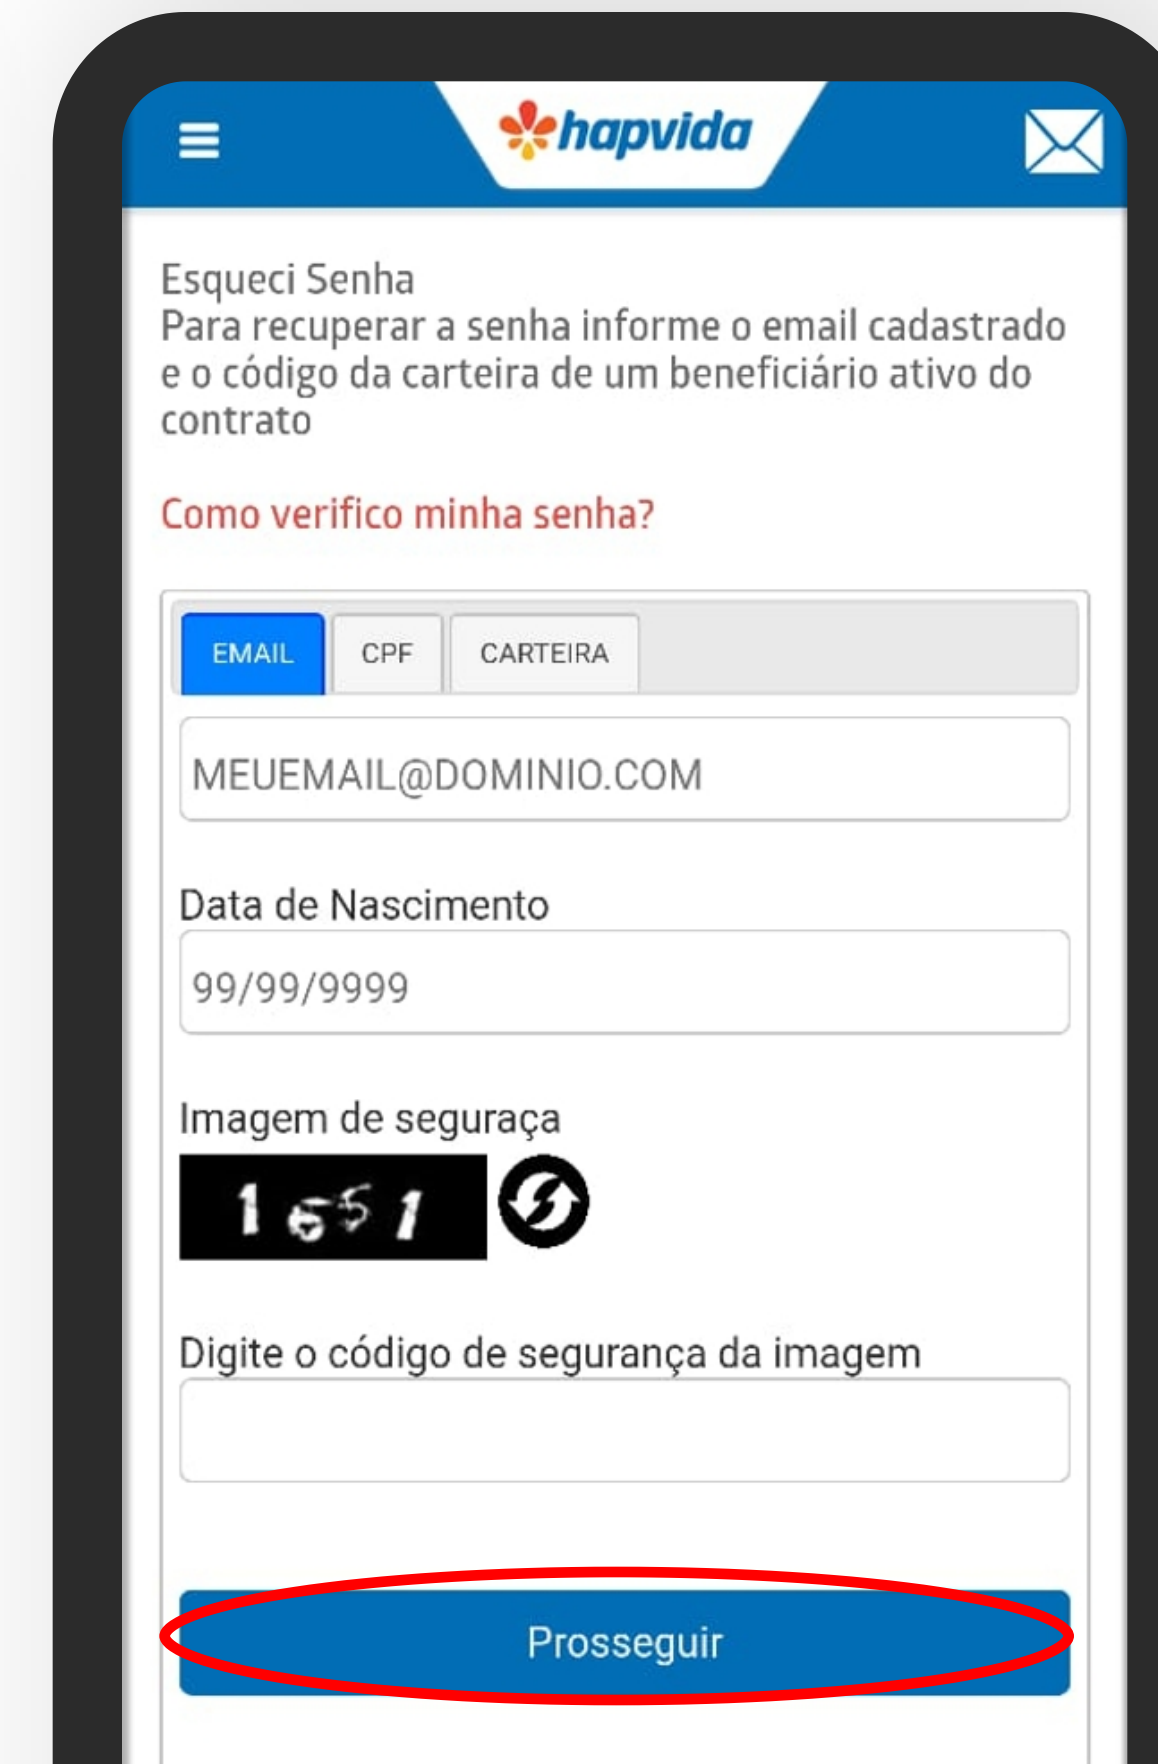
hapvida

Esqueci Senha
Para recuperar a senha informe o email cadastrado e o código da carteira de um beneficiário ativo do contrato

Como verifico minha senha?

EMAIL CPF CARTEIRA

MEUEMAIL@DOMINIO.COM

Data de Nascimento

99/99/9999

Imagem de seguraça

1651

Digite o código de segurança da imagem

Prosseguir